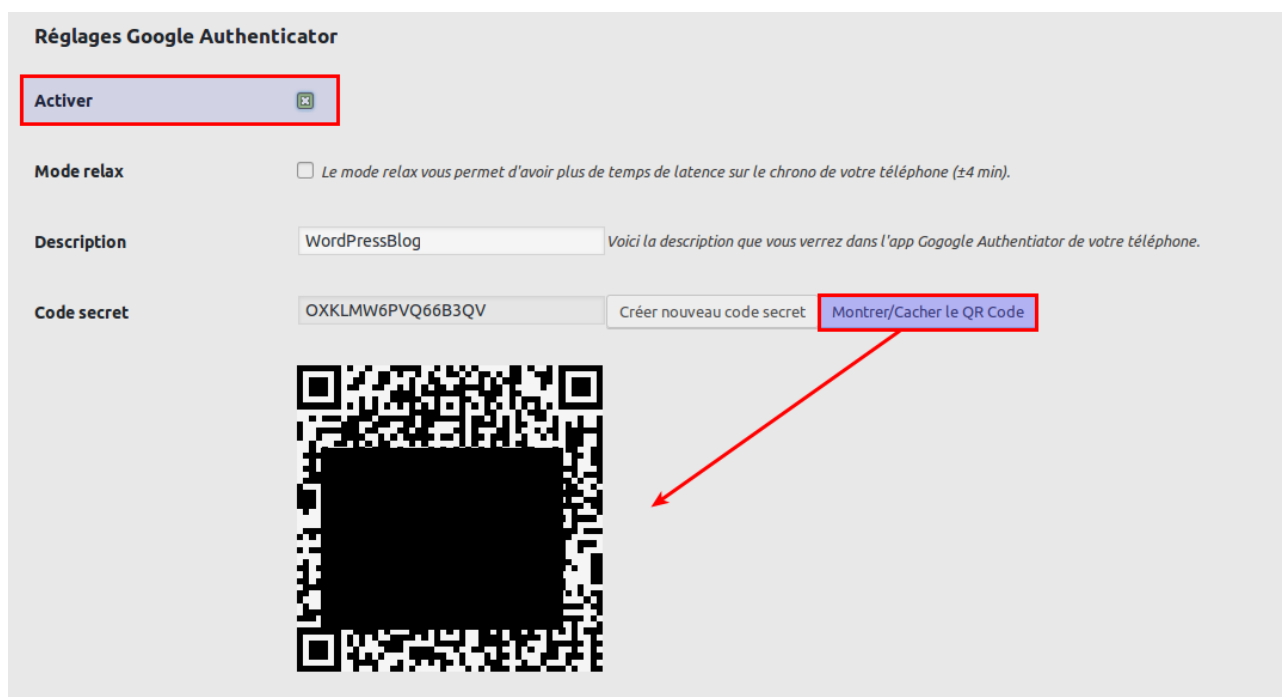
Réglages Google Authenticator

Activer

Mode relax

Le mode relax vous permet d'avoir plus de temps de latence sur le chrono de votre téléphone (±4 min).

Description

WordPressBlog

Voici la description que vous verrez dans l'app Gogogle Authentiator de votre téléphone.

Code secret

OXKLMW6PVQ66B3QV

Créer nouveau code secret

Montrer/Cacher le QR Code